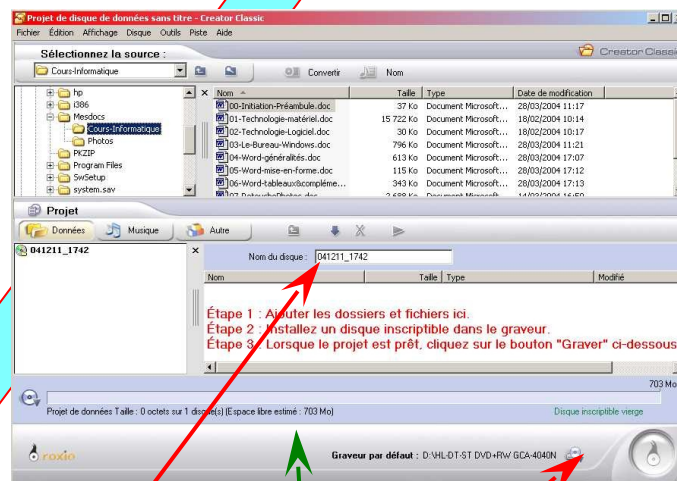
Projet de disque de données sans titre - Creator Classic

Fichier Édition Affichage Disque Outils Piste Aide

Sélectionnez la source :

Creator Classic

Cours-Informatique

Convertir Nom

hp
i386
Mesdocs
Cours-Informatique
Photos
PKZIP
Program Files
SwSetup
system.sav

| Nom | Taille | Type | Date de modification |
|---|---|---|---|
| 00-Initiation-Préambule.doc | 37 Ko | Document Microsoft... | 28/03/2004 11:17 |
| 01-Technologie-matériel.doc | 15 722 Ko | Document Microsoft... | 18/02/2004 10:14 |
| 02-Technologie-Logiciel.doc | 30 Ko | Document Microsoft... | 18/02/2004 10:17 |
| 03-Le-Bureau-Windows.doc | 796 Ko | Document Microsoft... | 28/03/2004 11:21 |
| 04-Word-généralités.doc | 613 Ko | Document Microsoft... | 28/03/2004 17:07 |
| 05-Word-mise-en-forme.doc | 115 Ko | Document Microsoft... | 28/03/2004 17:12 |
| 06-Word-tableaux&complémе... | 343 Ko | Document Microsoft... | 28/03/2004 17:13 |

Projet

Données Musique Autre

041211_1742

Nom du disque : 041211_1742

| Nom | Taille | Type | Modifié |
|---|---|---|---|

Étape 1 : Ajouter les dossiers et fichiers ici.
Étape 2 : Installez un disque inscriptible dans le graveur.
Étape 3 : Lorsque le projet est prêt, cliquez sur le bouton "Graver" ci-dessous

703 Mo

Projet de données Taille : 0 octets sur 1 disque(s) (Espace libre estimé : 703 Mo)

Disque inscriptible vierge

roxio

Graveur par défaut : D:\HL-DT-ST DVD+RW GCA-4040N